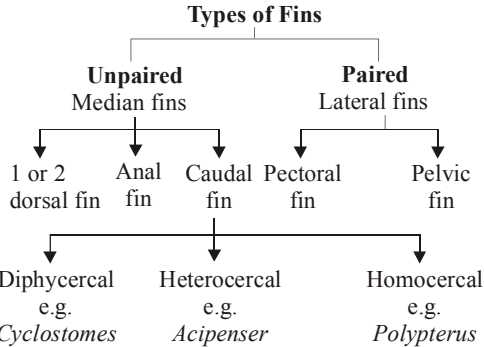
Types of Fins

Unpaired
Median fins

Paired
Lateral fins

1 or 2 dorsal fin

Anal fin

Caudal fin

Pectoral fin

Pelvic fin

Diphycercal
e.g.
Cyclostomes

Heterocercal
e.g.
Acipenser

Homocercal
e.g.
Polypterus